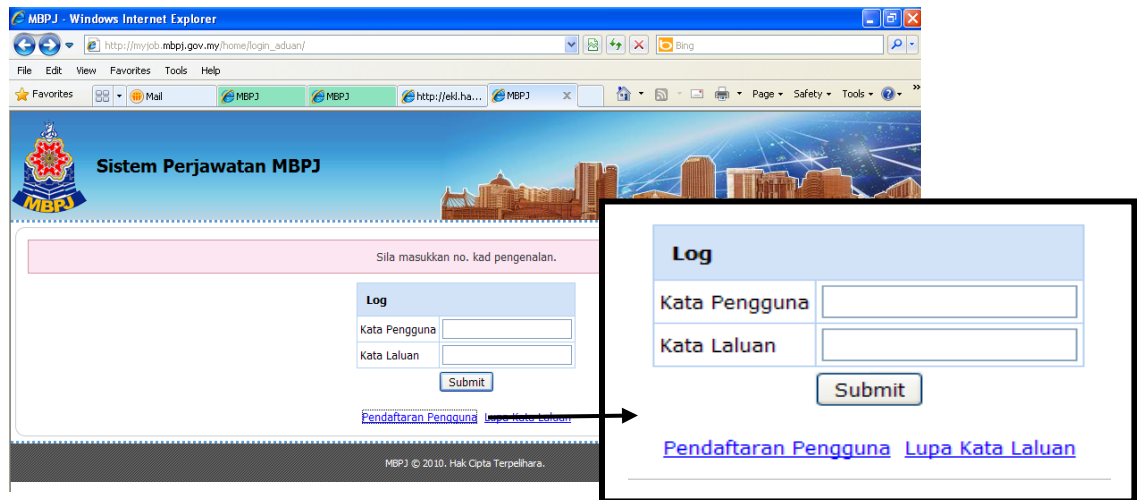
MBPJ - Windows Internet Explorer

http://myjob.mbpj.gov.my/home/login_aduan/

Bing

File Edit View Favorites Tools Help

Favorites Mail MBPJ MBPJ http://ekl.ha... MBPJ

Page Safety Tools

MBPJ

Sistem Perjawatan MBPJ

Sila masukkan no. kad pengenalan.

| Log | |
|---|---|
| Kata Pengguna | |
| Kata Laluan | |

Submit

Pendaftaran Pengguna Lupa Kata Laluan

MBPJ © 2010. Hak Cipta Terpelihara.

| Log | |
|---|---|
| Kata Pengguna | |
| Kata Laluan | |

Submit

Pendaftaran Pengguna Lupa Kata Laluan